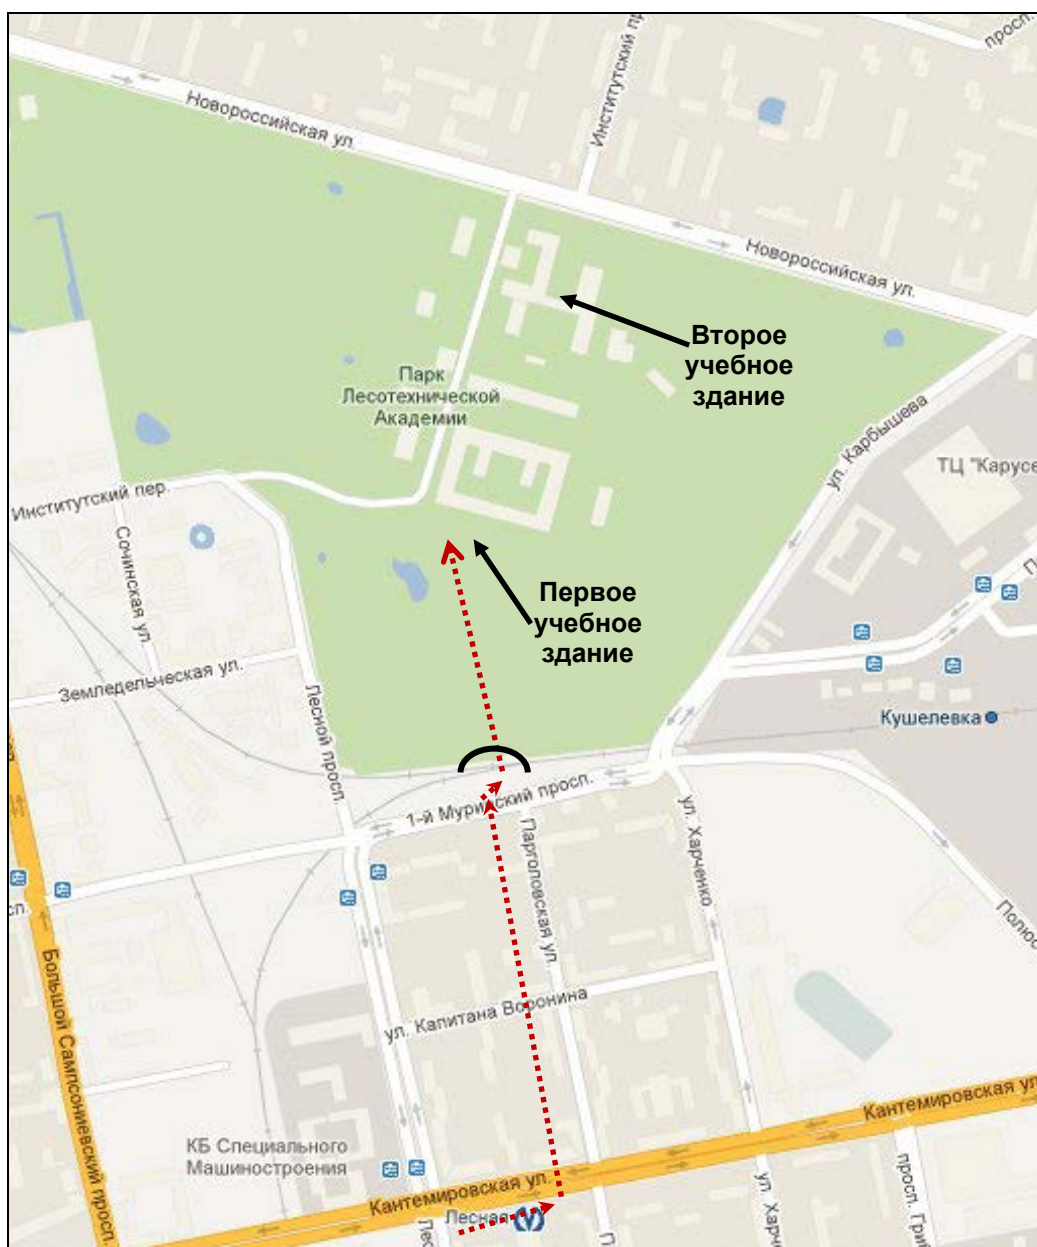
просп.
Институтский пр.
Новороссийская ул.
Новороссийская ул.
Второе учебное здание
Парк Лесотехнической Академии
ул. Карбышева
ТЦ "Карусе
Институтский пер.
Сочинская ул.
Первое учебное здание
Земледельческая ул.
Лесной просп.
Кушелевка
1-й Муринский просп.
Парголовская ул.
ул. Харченко
Полю
сп.
Большой Сампсониевский просп.
ул. Капитана Воронина
Кантемировская ул.
КБ Специального Машиностроения
Кантемировская ул.
ул. Харч
просп. Гри
Лесная
Ле